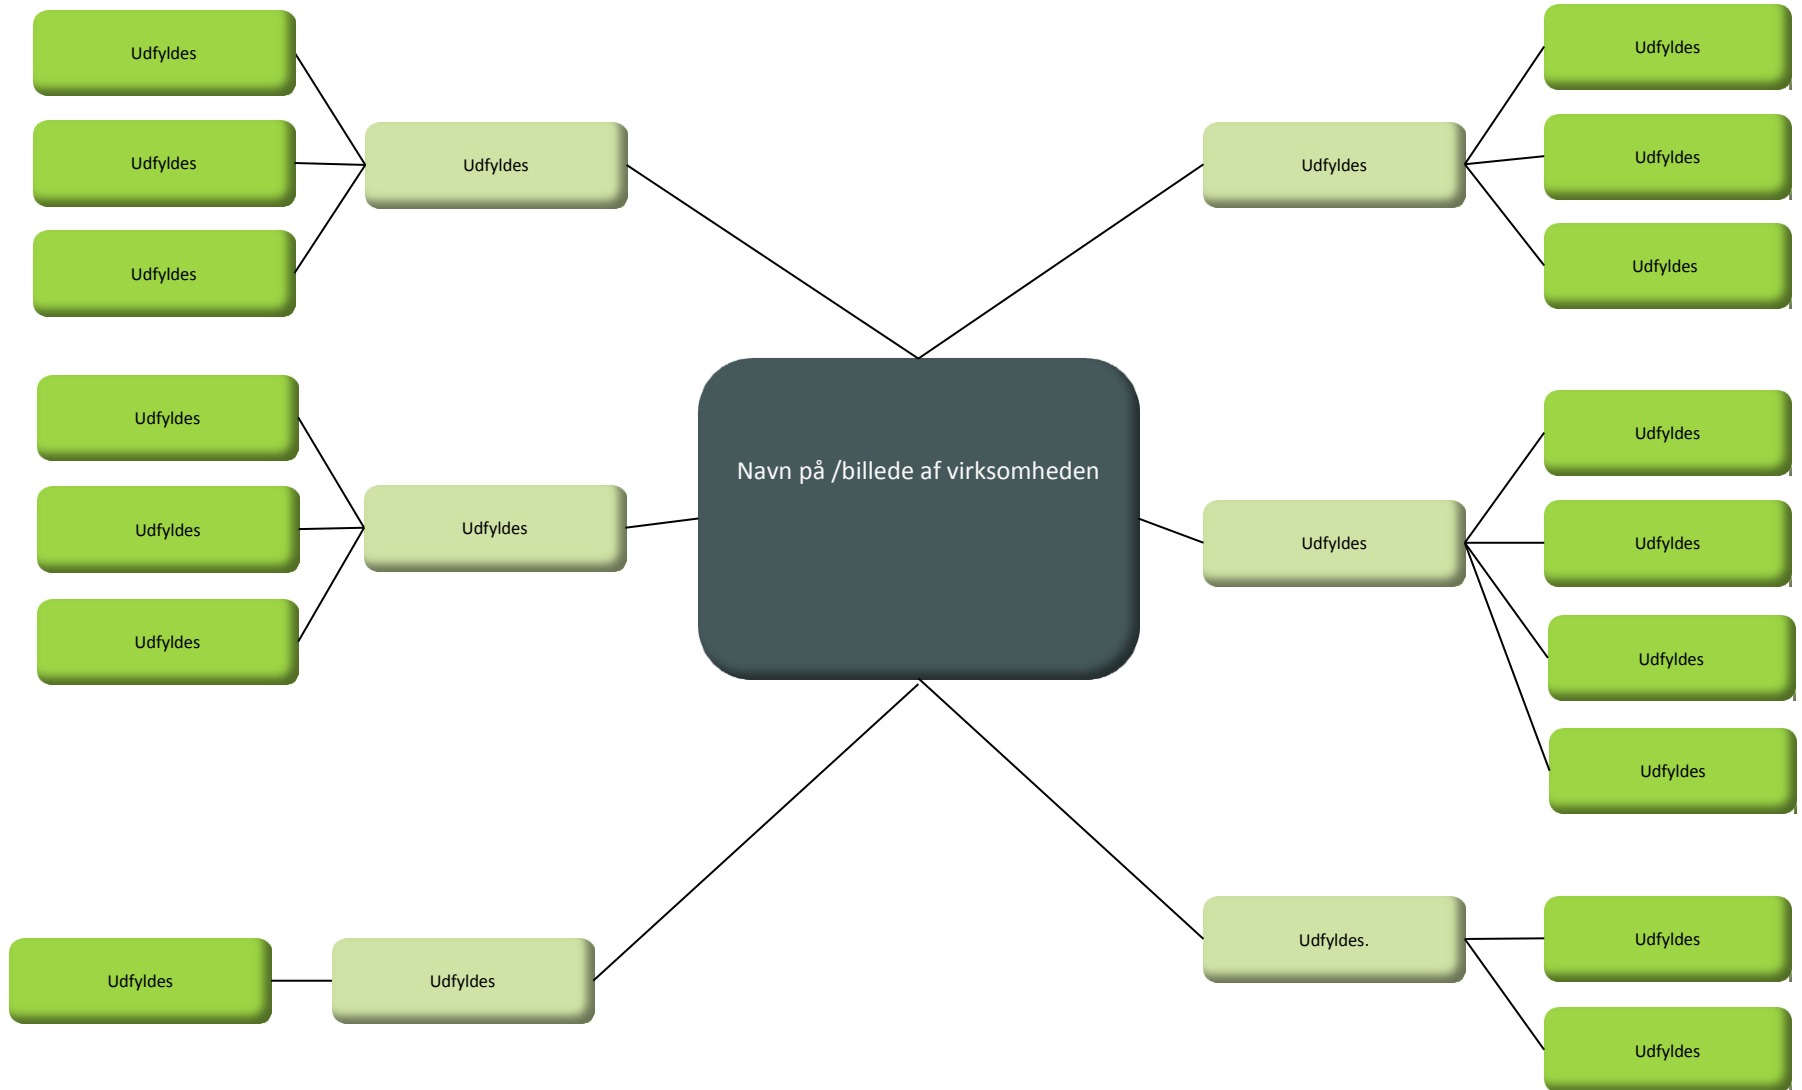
Udfyldes

Udfyldes

Udfyldes

Udfyldes

Udfyldes

Udfyldes

Udfyldes

Udfyldes

Udfyldes

Udfyldes

Udfyldes

Udfyldes

Navn på /billede af virksomheden

Udfyldes

Udfyldes

Udfyldes

Udfyldes

Udfyldes

Udfyldes

Udfyldes

Udfyldes.

Udfyldes

Udfyldes